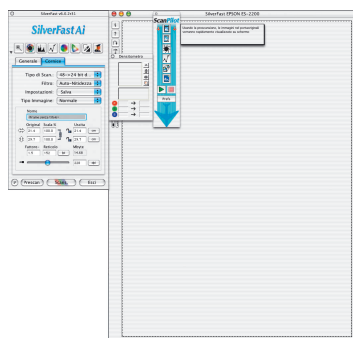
SilverFast v6.0.2r11

SilverFast Ai

Generale | Cornice

Tipo di Scans: 48->24 bit

Filtro: Auto-Nitidezza

Impostazioni: Salva

Tipo Immagine: Normale

Nome

Originali Scala % Uscita

Fattore Retinatu Misure

Prescan | Scans | Esci

SilverFast EPSON ES-2200

Densitometro

ScanPilot

Avvia

Usate la prescansione, le immagini nei personaggi comuni e rapidamente visualizzate su schermo.